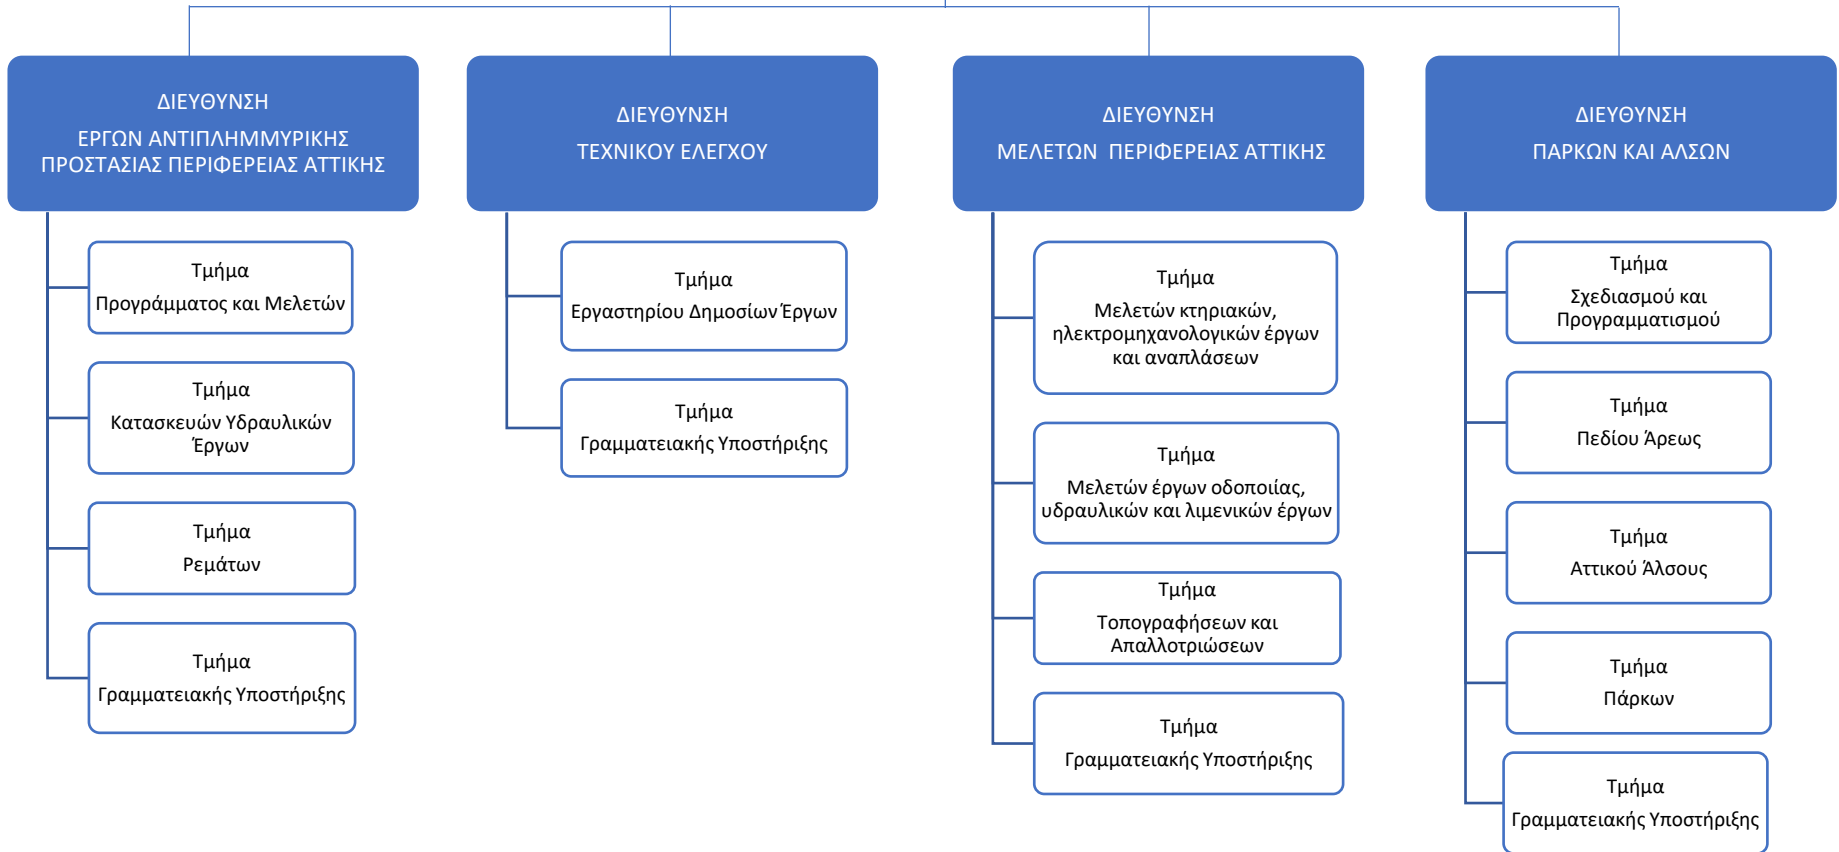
ΔΙΕΥΘΥΝΣΗ
ΕΡΓΩΝ ΑΝΤΙΠΛΗΜΜΥΡΙΚΗΣ ΠΡΟΣΤΑΣΙΑΣ ΠΕΡΙΦΕΡΕΙΑΣ ΑΤΤΙΚΗΣ

Τμήμα
Προγράμματος και Μελετών

Τμήμα
Κατασκευών Υδραυλικών Έργων

Τμήμα
Ρεμάτων

Τμήμα
Γραμματειακής Υποστήριξης

ΔΙΕΥΘΥΝΣΗ
ΤΕΧΝΙΚΟΥ ΕΛΕΓΧΟΥ

Τμήμα
Εργαστηρίου Δημοσίων Έργων

Τμήμα
Γραμματειακής Υποστήριξης

ΔΙΕΥΘΥΝΣΗ
ΜΕΛΕΤΩΝ ΠΕΡΙΦΕΡΕΙΑΣ ΑΤΤΙΚΗΣ

Τμήμα
Μελετών κτηριακών, ηλεκτρομηχανολογικών έργων και αναπλάσεων

Τμήμα
Μελετών έργων οδοποιίας, υδραυλικών και λιμενικών έργων

Τμήμα
Τοπογραφήσεων και Απαλλοτριώσεων

Τμήμα
Γραμματειακής Υποστήριξης

ΔΙΕΥΘΥΝΣΗ
ΠΑΡΚΩΝ ΚΑΙ ΑΛΣΩΝ

Τμήμα
Σχεδιασμού και Προγραμματισμού

Τμήμα
Πεδίου Άρεως

Τμήμα
Αττικού Άλσους

Τμήμα
Πάρκων

Τμήμα
Γραμματειακής Υποστήριξης